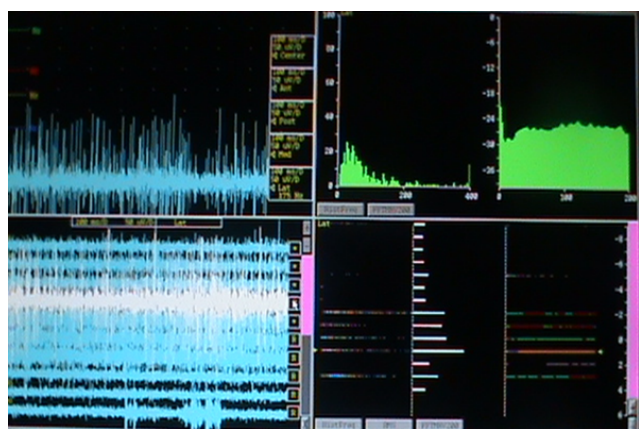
100 ms/D
50 uV/D
4 Center

100 ms/D
50 uV/D
4 Ant

100 ms/D
50 uV/D
4 Post

100 ms/D
50 uV/D
4 Med

100 ms/D
50 uV/D
4 Lat

100
80
60
40
20
0
200
400

-12
-16
-20
-24
-28
-32
-36
0
100
200

100 ms/D 50 uV/D Lat

Lat

-6
-4
-2
0
2
4
6